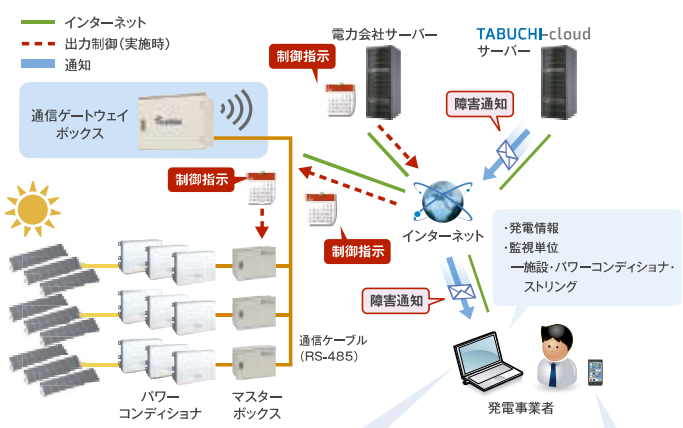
インターネット
出力制御(実施時)
通知

電力会社サーバー
TABUCHI-cloud
サーバー

制御指示
障害通知

通信ゲートウェイ
ボックス

制御指示
制御指示

インターネット

・発電情報
・監視単位
ー施設・パワーコンディショナ・
ストリング

障害通知

通信ケーブル
(RS-485)

パワー
コンディショナ

マスター
ボックス

発電事業者